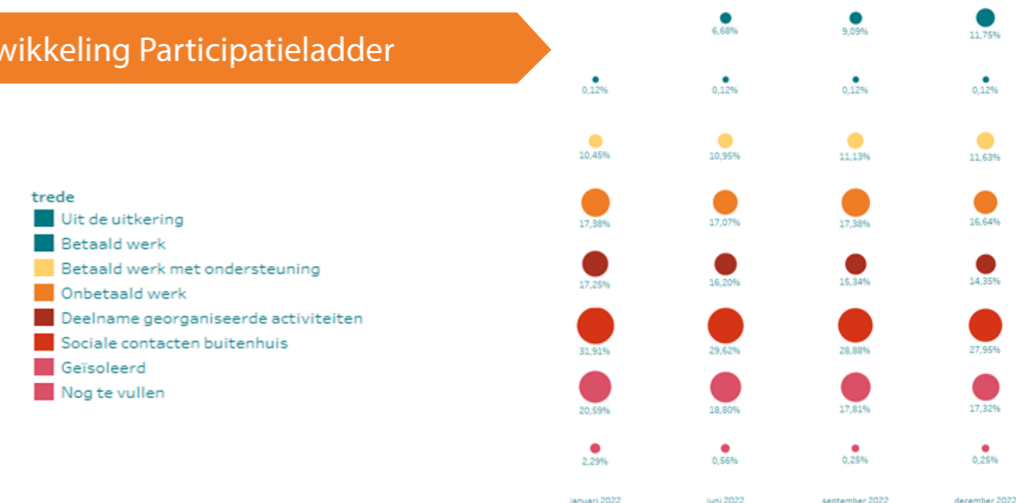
wikkeling Participatieladder

trede
Uit de uitkering
Betaald werk
Betaald werk met ondersteuning
Onbetaald werk
Deelname georganiseerde activiteiten
Sociale contacten buitenhuis
Geïsoleerd
Nog te vullen

| januari 2022 | juni 2022 | september 2022 | december 2022 |
|---|---|---|---|
| | 6,68% | 9,09% | 11,75% |
| 0,12% | 0,12% | 0,12% | 0,12% |
| 10,45% | 10,95% | 11,13% | 11,63% |
| 17,38% | 17,07% | 17,38% | 16,64% |
| 17,25% | 16,20% | 15,34% | 14,35% |
| 31,91% | 29,62% | 28,88% | 27,95% |
| 20,69% | 18,80% | 17,81% | 17,32% |
| 2,29% | 0,56% | 0,25% | 0,25% |